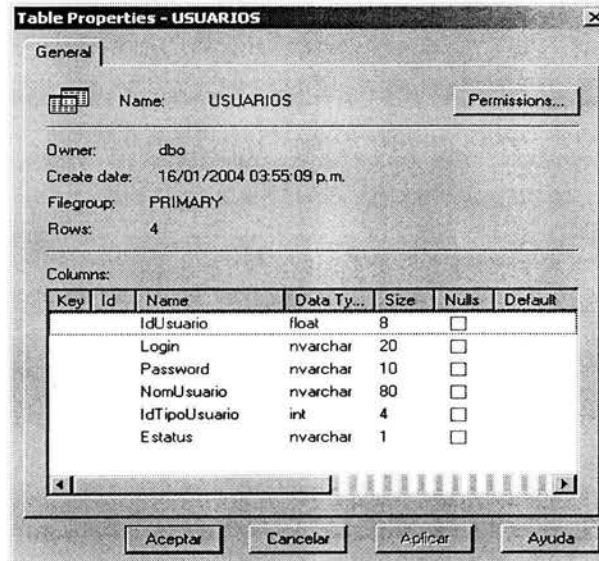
Table Properties - USUARIOS

General

Name: USUARIOS

Permissions...

Owner: dbo
Create date: 16/01/2004 03:55:09 p.m.
Filegroup: PRIMARY
Rows: 4

Columns:

| Key | Id | Name | Data Ty... | Size | Nulls | Default |
|---|---|---|---|---|---|---|
| | | IdUsuario | float | 8 | ☐ | |
| | | Login | nvarchar | 20 | ☐ | |
| | | Password | nvarchar | 10 | ☐ | |
| | | NomUsuario | nvarchar | 80 | ☐ | |
| | | IdTipoUsuario | int | 4 | ☐ | |
| | | Estatus | nvarchar | 1 | ☐ | |

Aceptar Cancelar Aplicar Ayuda